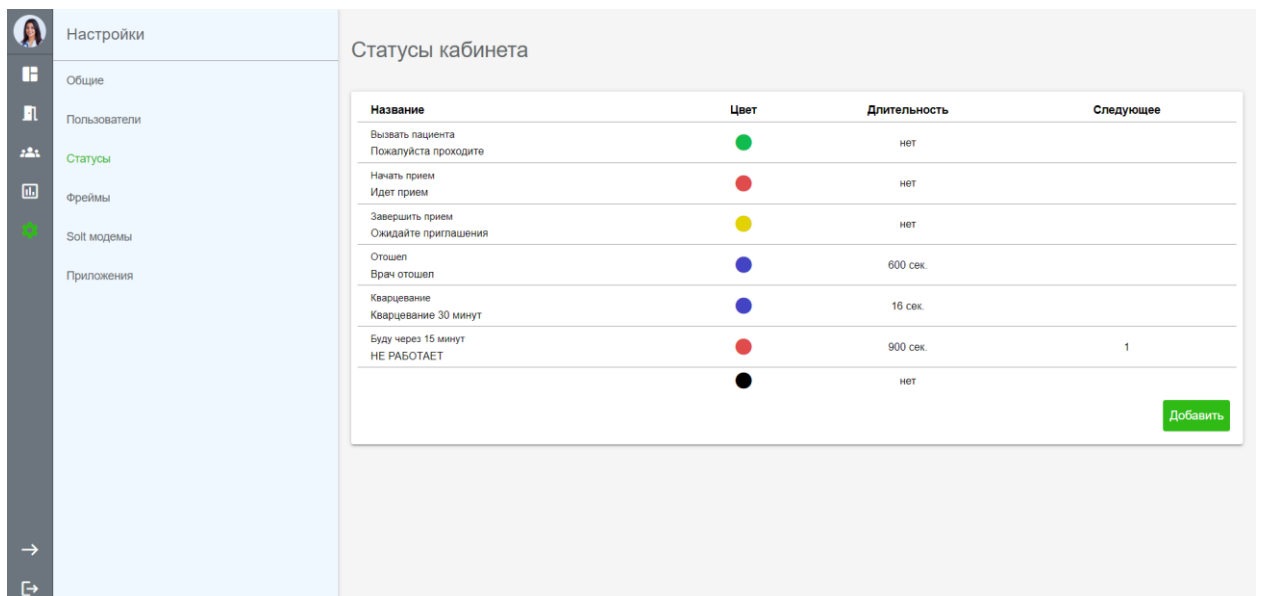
Настройки

Общие

Пользователи

Статусы

Фреймы

Solt модемы

Приложения

Статусы кабинета

| Название | Цвет | Длительность | Следующее |
|---|---|---|---|
| Вызвать пациента Пожалуйста проходите | | нет | |
| Начать прием Идет прием | | нет | |
| Завершить прием Ожидайте приглашения | | нет | |
| Отошел Врач отошел | | 600 сек. | |
| Кварцевание Кварцевание 30 минут | | 16 сек. | |
| Буду через 15 минут НЕ РАБОТАЕТ | | 900 сек. | 1 |
| | | нет | |

Добавить